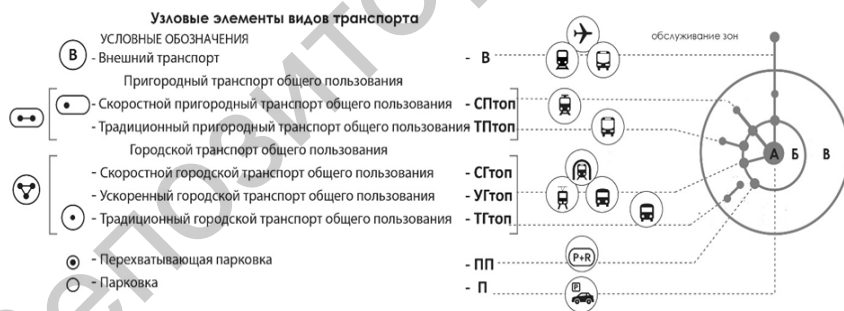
Узловые элементы видов транспорта

УСЛОВНЫЕ ОБОЗНАЧЕНИЯ

(В) - Внешний транспорт - В

Пригородный транспорт общего пользования

- Скоростной пригородный транспорт общего пользования - СПтоп

- Традиционный пригородный транспорт общего пользования ТПтоп

Городской транспорт общего пользования

- Скоростной городской транспорт общего пользования - СГтоп

- Ускоренный городской транспорт общего пользования - УГтоп

- Традиционный городской транспорт общего пользования - ТГтоп

- Перехватывающая парковка - ПП

- Парковка - П

P+R

P

обслуживание зон

А Б В